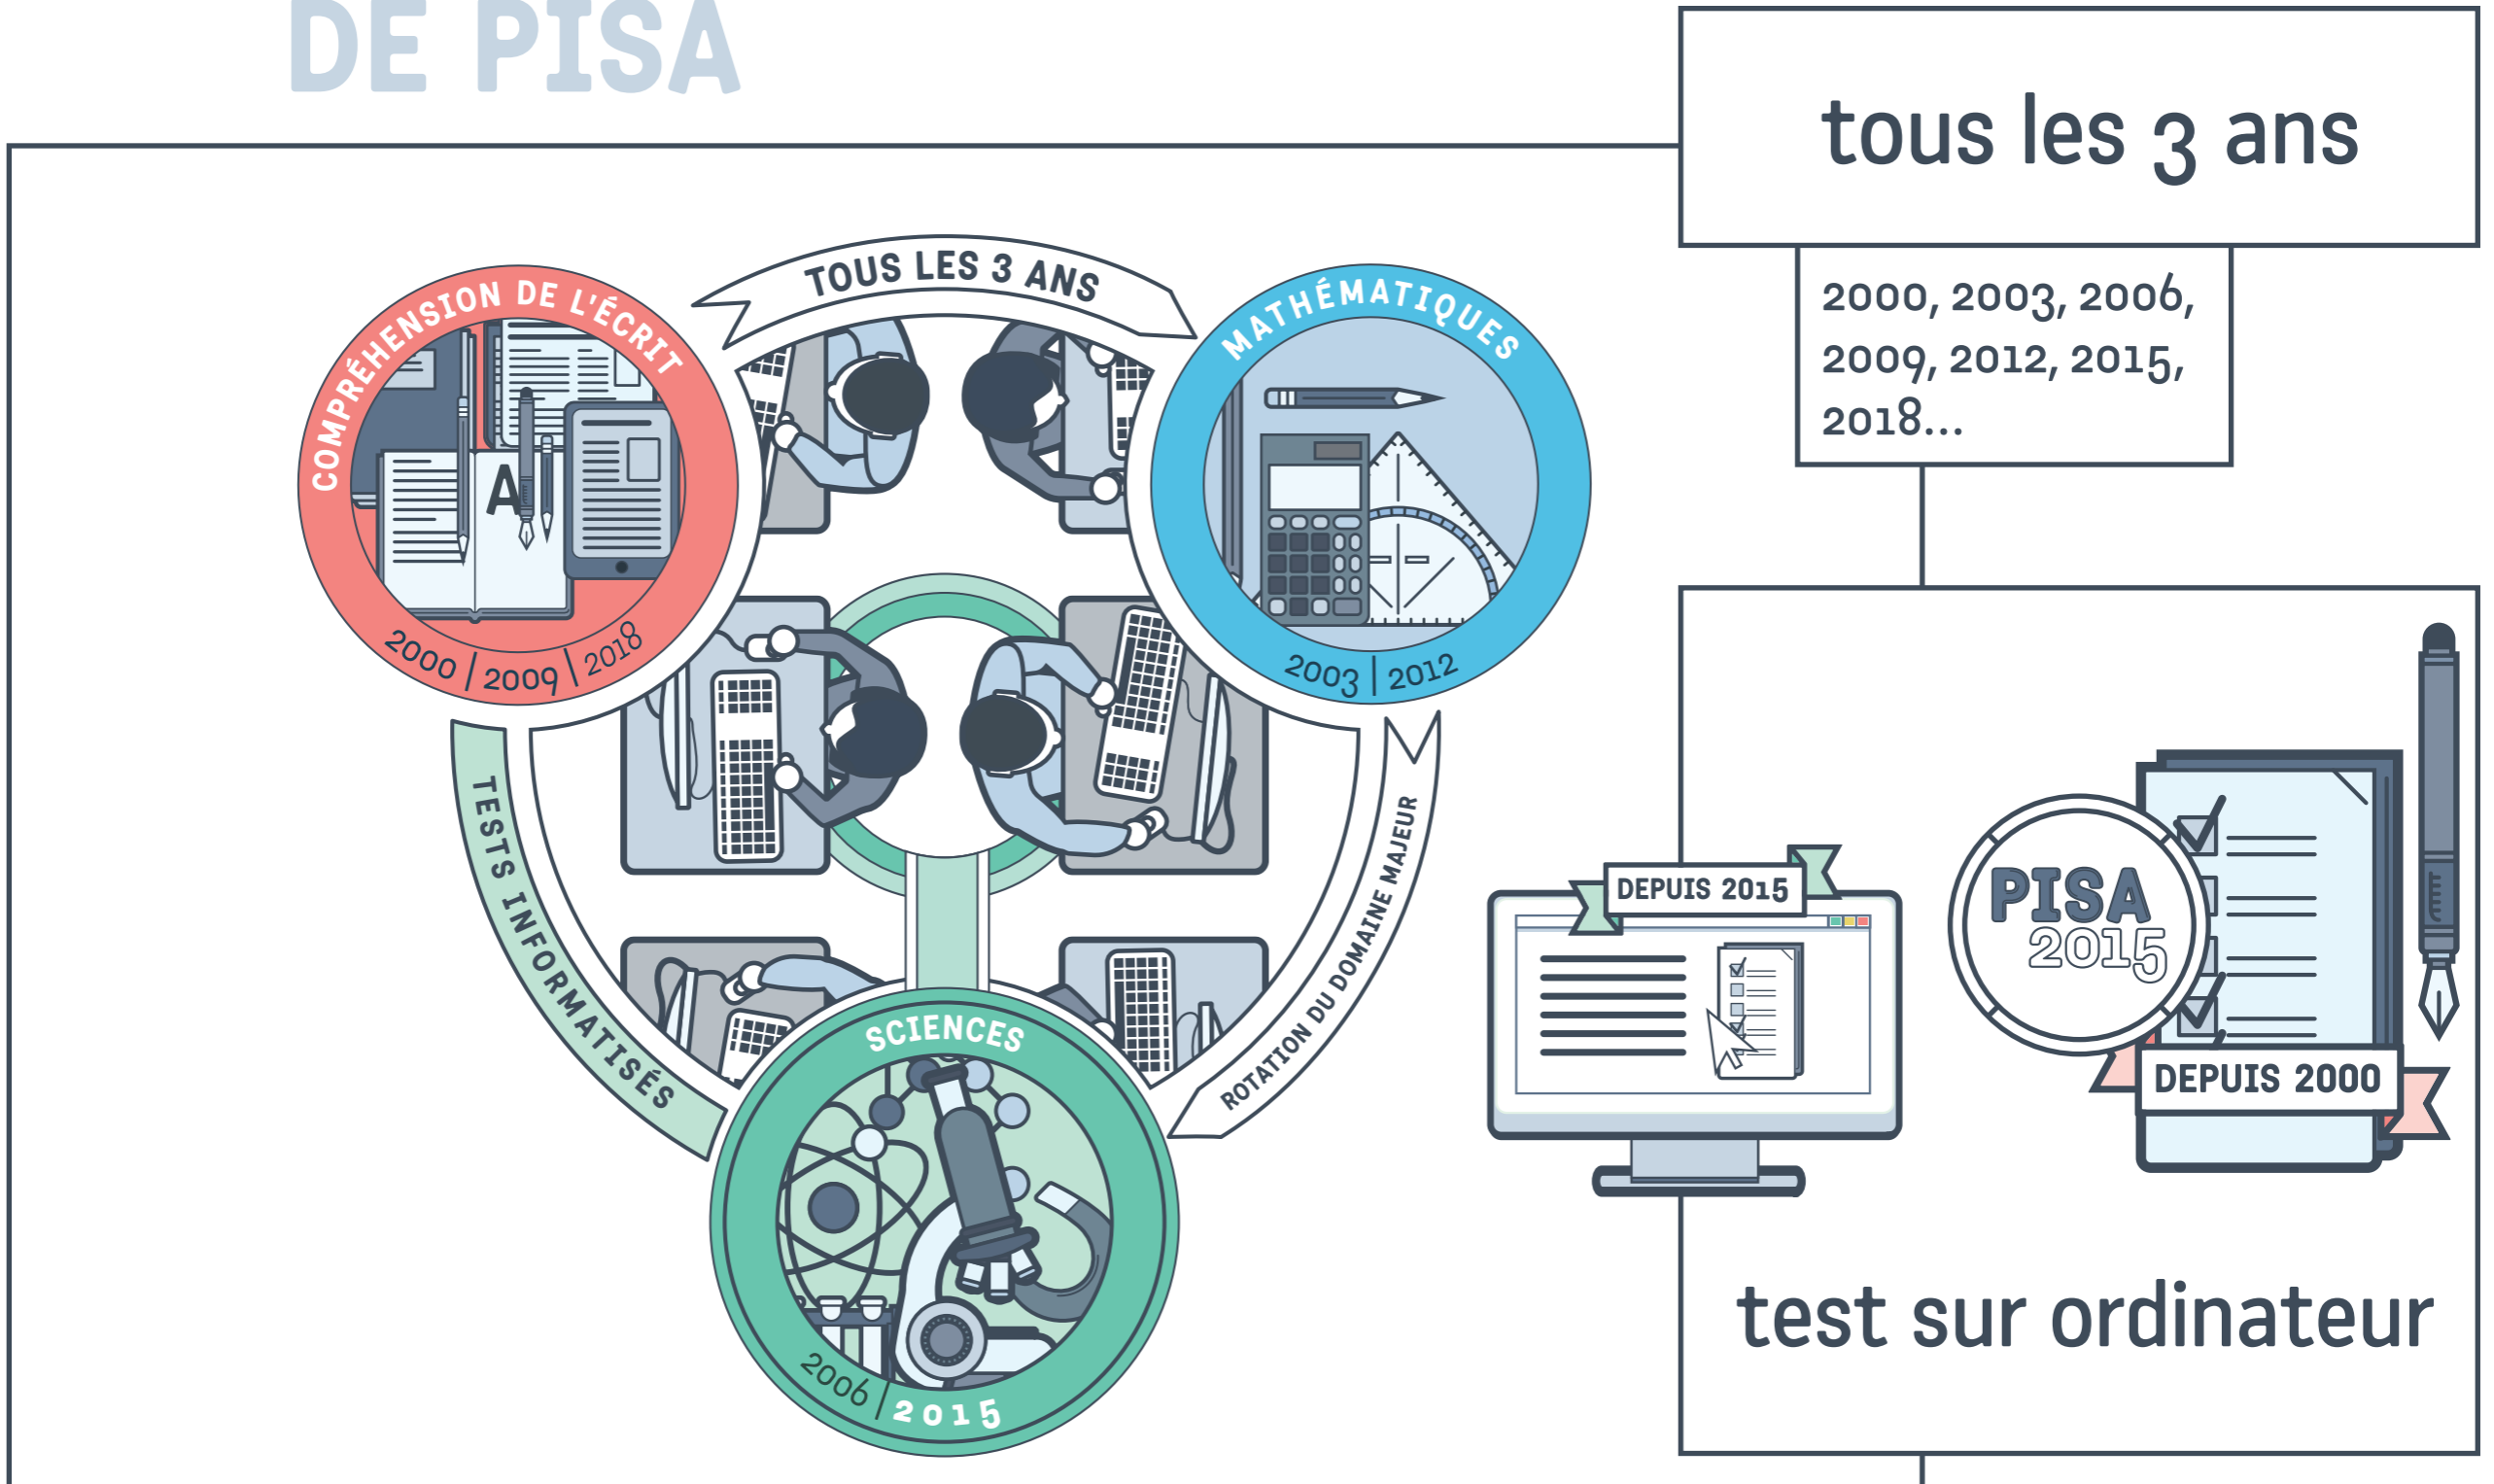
DE PISA

TOUS LES 3 ANS

COMPRÉHENSION DE L'ÉCRIT

A

2000 | 2009 | 2018

MATHÉMATIQUES

2003 | 2012

SCIENCES

2006 | 2015

TESTS INFORMATISÉS

ROTATION DU DOMAINE MAJEUR

tous les 3 ans

2000, 2003, 2006, 2009, 2012, 2015, 2018...

DEPUIS 2015

PISA 2015

DEPUIS 2000

test sur ordinateur